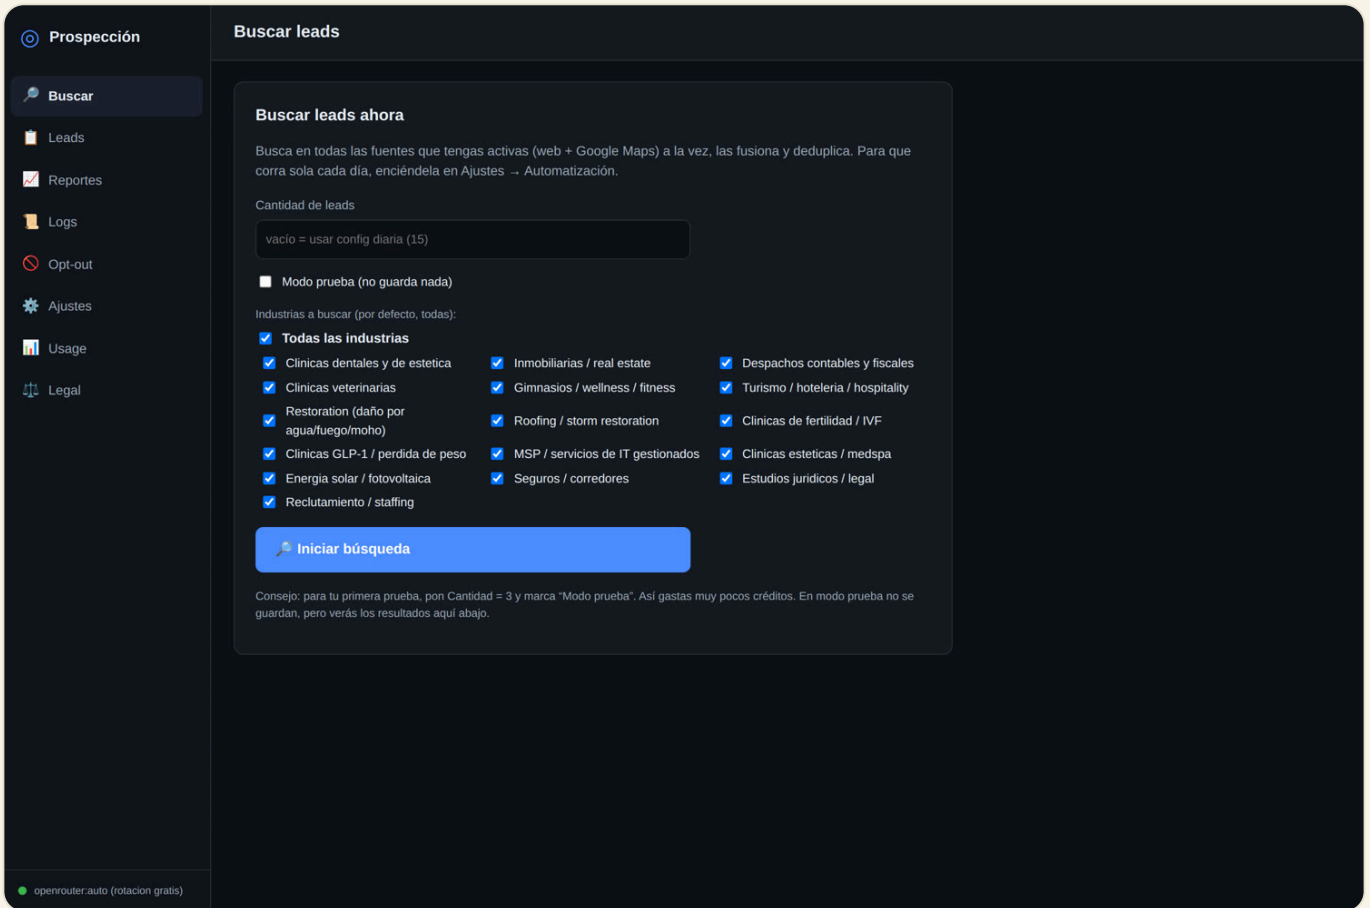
Prospección

Buscar
Leads
Reportes
Logs
Opt-out
Ajustes
Usage
Legal

openrouter:auto (rotacion gratis)

Buscar leads

Buscar leads ahora

Busca en todas las fuentes que tengas activas (web + Google Maps) a la vez, las fusiona y deduplica. Para que corra sola cada día, enciéndela en Ajustes → Automatización.

Cantidad de leads

vacío = usar config diaria (15)

Modo prueba (no guarda nada)

Industrias a buscar (por defecto, todas):

Todas las industrias

Clinicas dentales y de estetica
Inmobiliarias / real estate
Despachos contables y fiscales
Clinicas veterinarias
Gimnasios / wellness / fitness
Turismo / hoteleria / hospitality
Restoration (daño por agua/fuego/moho)
Roofing / storm restoration
Clinicas de fertilidad / IVF
Clinicas GLP-1 / perdida de peso
MSP / servicios de IT gestionados
Clinicas esteticas / medspa
Energia solar / fotovoltaica
Seguros / corredores
Estudios juridicos / legal
Reclutamiento / staffing

Iniciar búsqueda

Consejo: para tu primera prueba, pon Cantidad = 3 y marca "Modo prueba". Así gastas muy pocos créditos. En modo prueba no se guardan, pero verás los resultados aquí abajo.